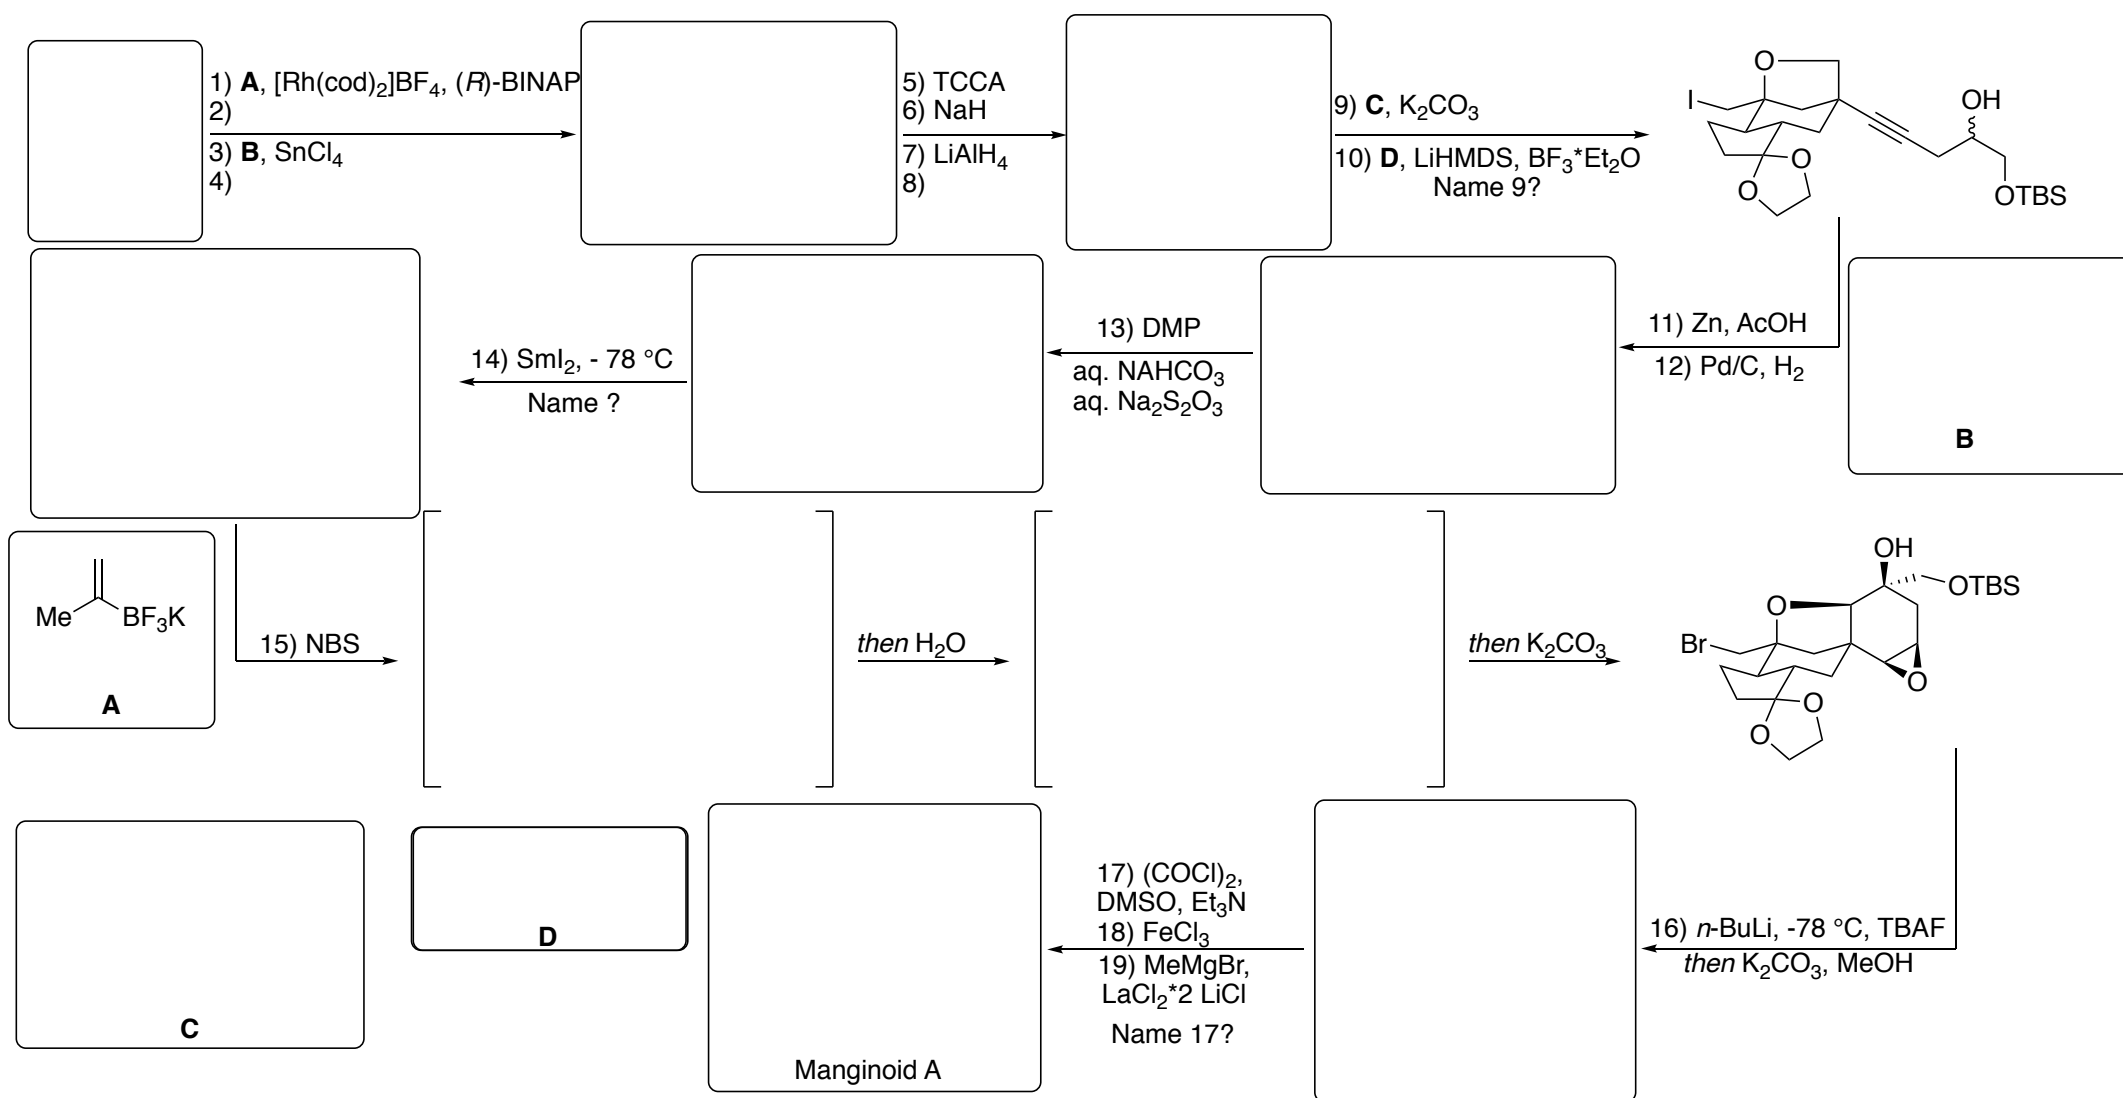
1) **A**, [Rh(cod)$_2$]BF$_4$, ($R$)-BINAP
2)
3) **B**, SnCl$_4$
4)

5) TCCA
6) NaH
7) LiAlH$_4$
8)

9) **C**, K$_2$CO$_3$
10) **D**, LiHMDS, BF$_3$*Et$_2$O
Name 9?

O
I
OH
O
O
OTBS

11) Zn, AcOH
12) Pd/C, H$_2$

**B**

13) DMP
aq. NAHCO$_3$
aq. Na$_2$S$_2$O$_3$

14) SmI$_2$, - 78 °C
Name ?

Me
BF$_3$K
**A**

15) NBS

*then* H$_2$O

*then* K$_2$CO$_3$

OH
OTBS
O
Br
O
O
O

16) $n$-BuLi, -78 °C, TBAF
*then* K$_2$CO$_3$, MeOH

17) (COCl)$_2$,
DMSO, Et$_3$N
18) FeCl$_3$
19) MeMgBr,
LaCl$_2$*2 LiCl
Name 17?

Manginoid A

**D**

**C**